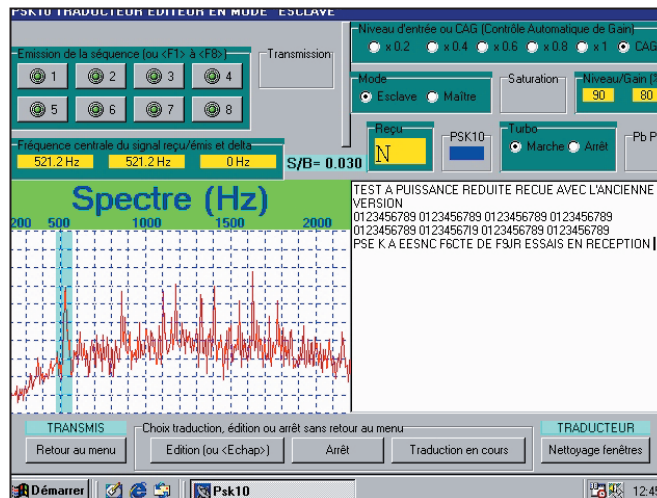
PSK10 TRADUCTEUR EDITEUR EN MODE "ESCLAVE"

Emission de la séquence (ou <F1> à <F8>)

1 2 3 4

5 6 7 8

Transmission

Niveau d'entrée ou CAG (Contrôle Automatique de Gain)

x 0.2 x 0.4 x 0.6 x 0.8 x 1 CAG

Mode

Esclave Maître

Saturation

Niveau/Gain (

90 80

Fréquence centrale du signal reçu/émis et delta

521.2 Hz 521.2 Hz 0 Hz

S/B= 0.030

Reçu

N

PSK10

Turbo

Marche Arrêt

Pb P

Spectre (Hz)

200 500 1000 1500 2000

TEST A PUISSANCE REDUITE RECUE AVEC L'ANCIENNE VERSION
0123456789 0123456789 0123456789 0123456789
0123456789 0123456719 0123456789 0123456789
PSE K A EESNC F6CTE DE F3JR ESSAIS EN RECEPTION

TRANSMIS

Retour au menu

Choix traduction, édition ou arrêt sans retour au menu

Edition (ou <Echap>)

Arrêt

Traduction en cours

TRADUCTEUR

Nettoyage fenêtres

Démarrer

Psk10

12:4